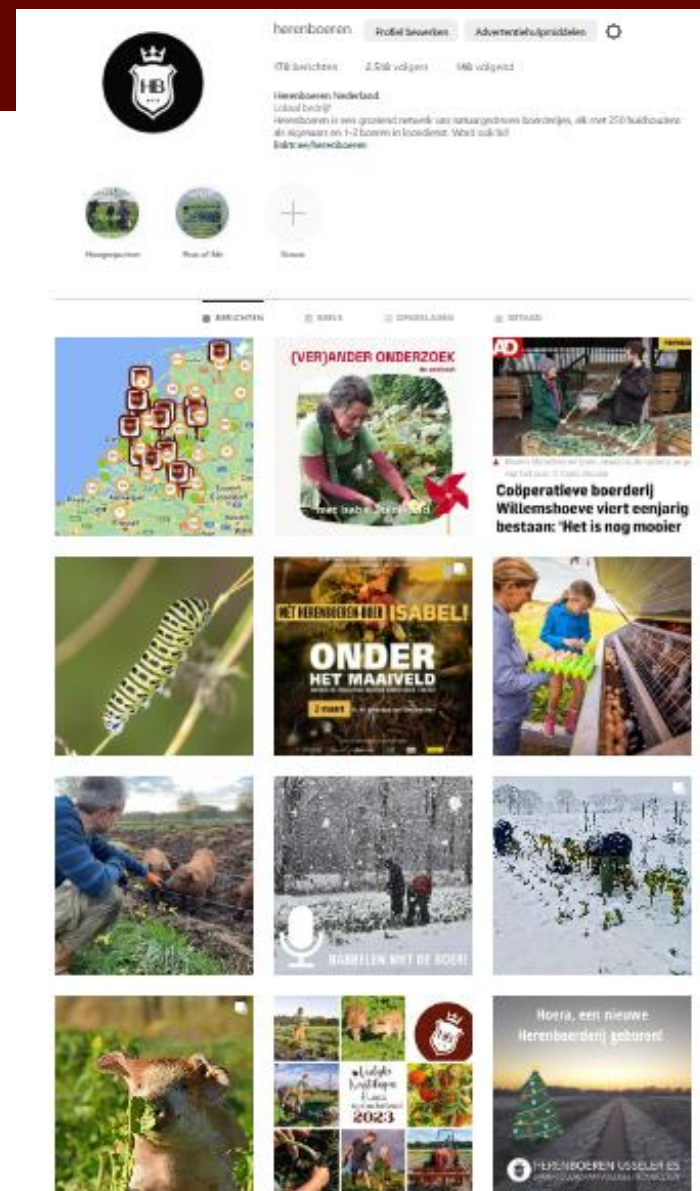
HB

herenboeren Profiel bewerken Advertentiehulpmiddelen

178 berichten 2.518 volgers 148 volgend

Herenboeren Nederland
Lokaal bedrijf
Herenboeren is een groeiend netwerk van natuurgedreven boerderijen, elk met 200 huishoudens als eigenaren en 1-2 boeren in loondienst. Word ook lid!
linktr.ee/herenboeren

Hoogtepunten Pros of life Nieuw

BERICHTEN REELS OPGESLAGEN GETAGD

(VER)ANDER ONDERZOEK
met Isabel Duinisveld

AD
Coöperatieve boerderij Willemshoeve viert eenjarig bestaan: 'Het is nog mooier

MET HERENBOEREN NAAR ISABEL!
ONDER HET MAAIVELD
2 maart

BABBELEN MET DE BOER!

2023

Hoera, een nieuwe Herenboerderij geboren!
HERENBOEREN IJSSELER ES